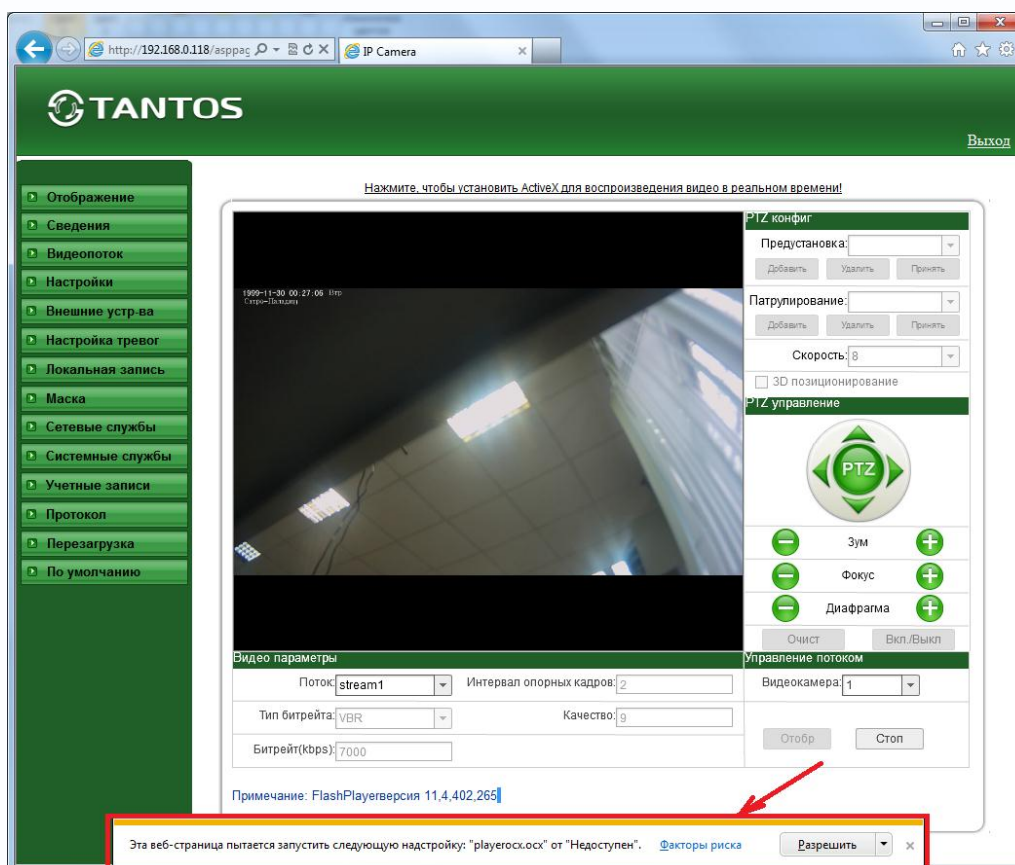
http://192.168.0.118/asppag
IP Camera

TANTOS

Выход

Отображение
Сведения
Видеопоток
Настройки
Внешние устр-ва
Настройка тревог
Локальная запись
Маска
Сетевые службы
Системные службы
Учетные записи
Протокол
Перезагрузка
По умолчанию

Нажмите, чтобы установить ActiveX для воспроизведения видео в реальном времени!

1999-11-30 00:27:06

PTZ конфиг
Предустановка:
Добавить Удалить Принять
Патрулирование:
Добавить Удалить Принять
Скорость: 8
3D позиционирование
PTZ управление
PTZ
Зум
Фокус
Диафрагма
Очист Вкл./Выкл

Видео параметры
Поток: stream1
Интервал опорных кадров: 2
Тип битрейта: VBR
Качество: 9
Битрейт(kbps): 7000

Управление потоком
Видеокамера: 1
Отобр Стоп

Примечание: FlashPlayerверсия 11,4,402,265

Эта веб-страница пытается запустить следующую надстройку: "playerocx.ocx" от "Недоступен". Факторы риска Разрешить ×